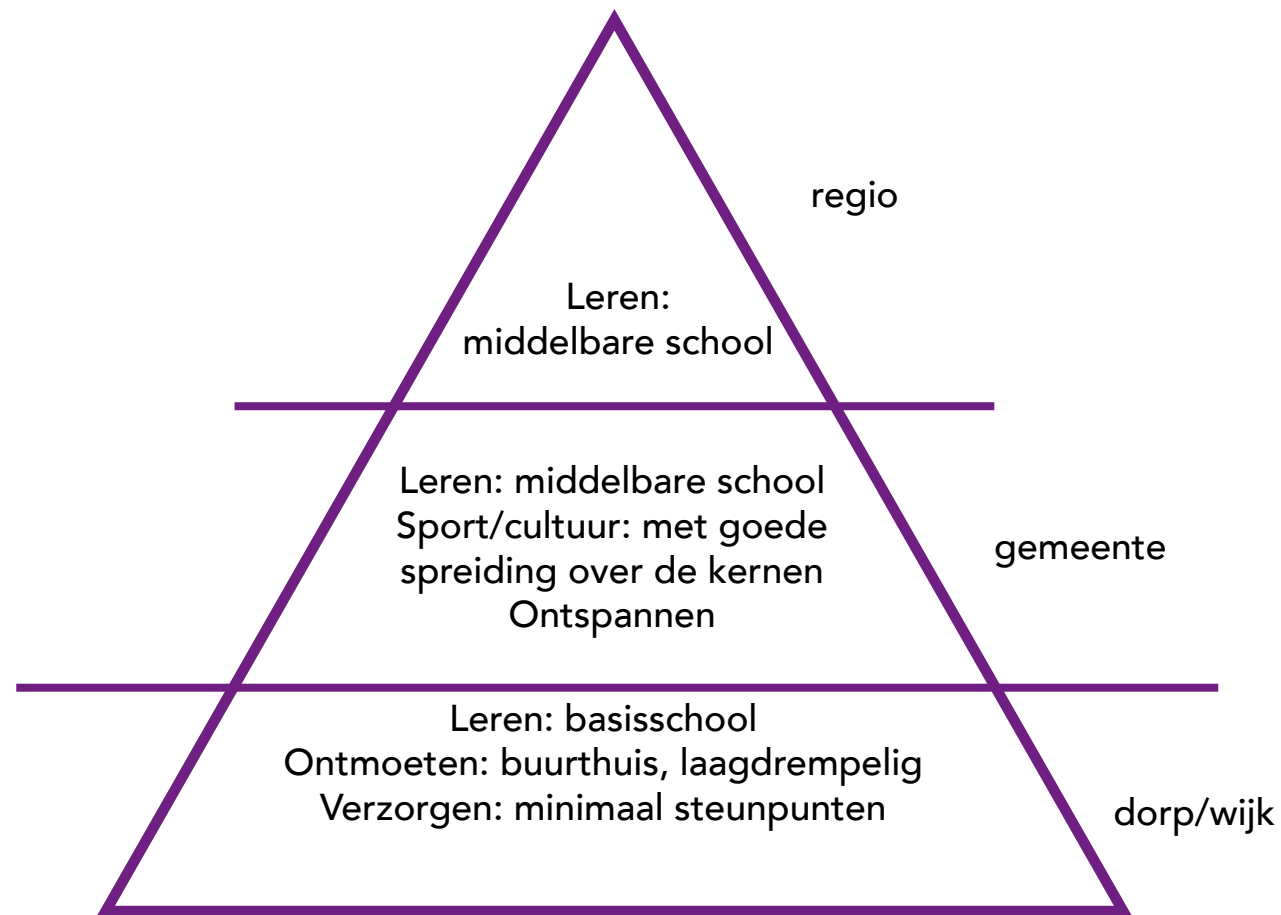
regio

Leren:
middelbare school

Leren: middelbare school
Sport/cultuur: met goede spreiding over de kernen
Ontspannen

gemeente

Leren: basisschool
Ontmoeten: buurthuis, laagdrempelig
Verzorgen: minimaal steunpunten

dorp/wijk